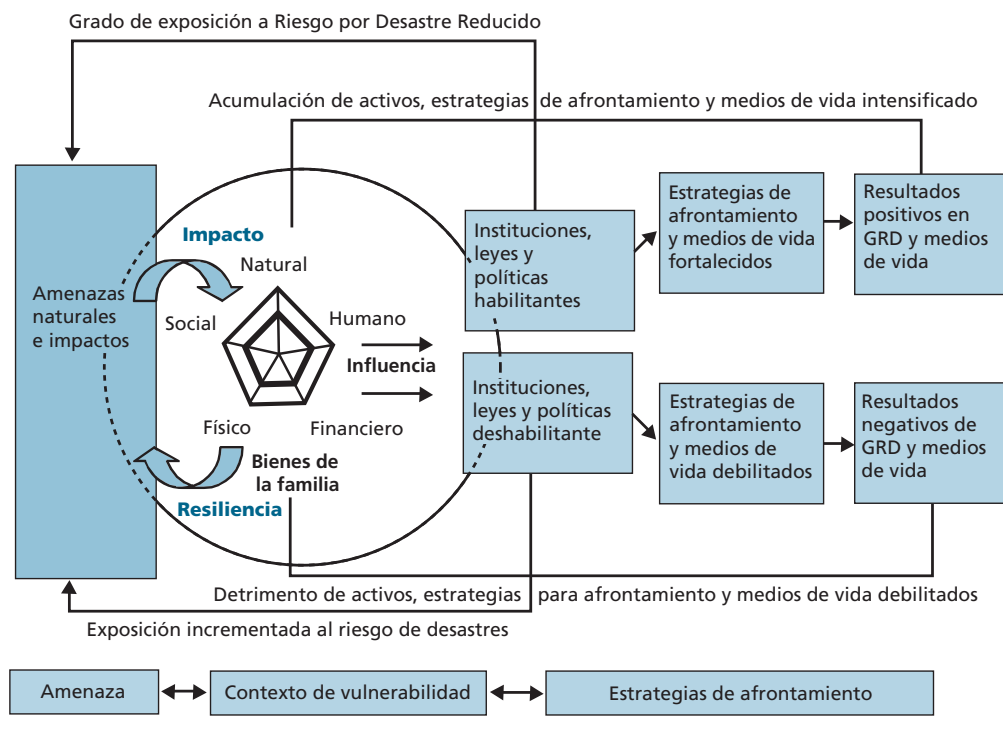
Grado de exposición a Riesgo por Desastre Reducido

Acumulación de activos, estrategias de afrontamiento y medios de vida intensificado

Amenazas naturales e impactos

Impacto

Natural

Social

Humano

Físico

Financiero

Bienes de la familia

Resiliencia

Influencia

Instituciones, leyes y políticas habilitantes

Instituciones, leyes y políticas deshabilitante

Estrategias de afrontamiento y medios de vida fortalecidos

Estrategias de afrontamiento y medios de vida debilitados

Resultados positivos en GRD y medios de vida

Resultados negativos de GRD y medios de vida

Detrimento de activos, estrategias para afrontamiento y medios de vida debilitados

Exposición incrementada al riesgo de desastres

Amenaza

Contexto de vulnerabilidad

Estrategias de afrontamiento